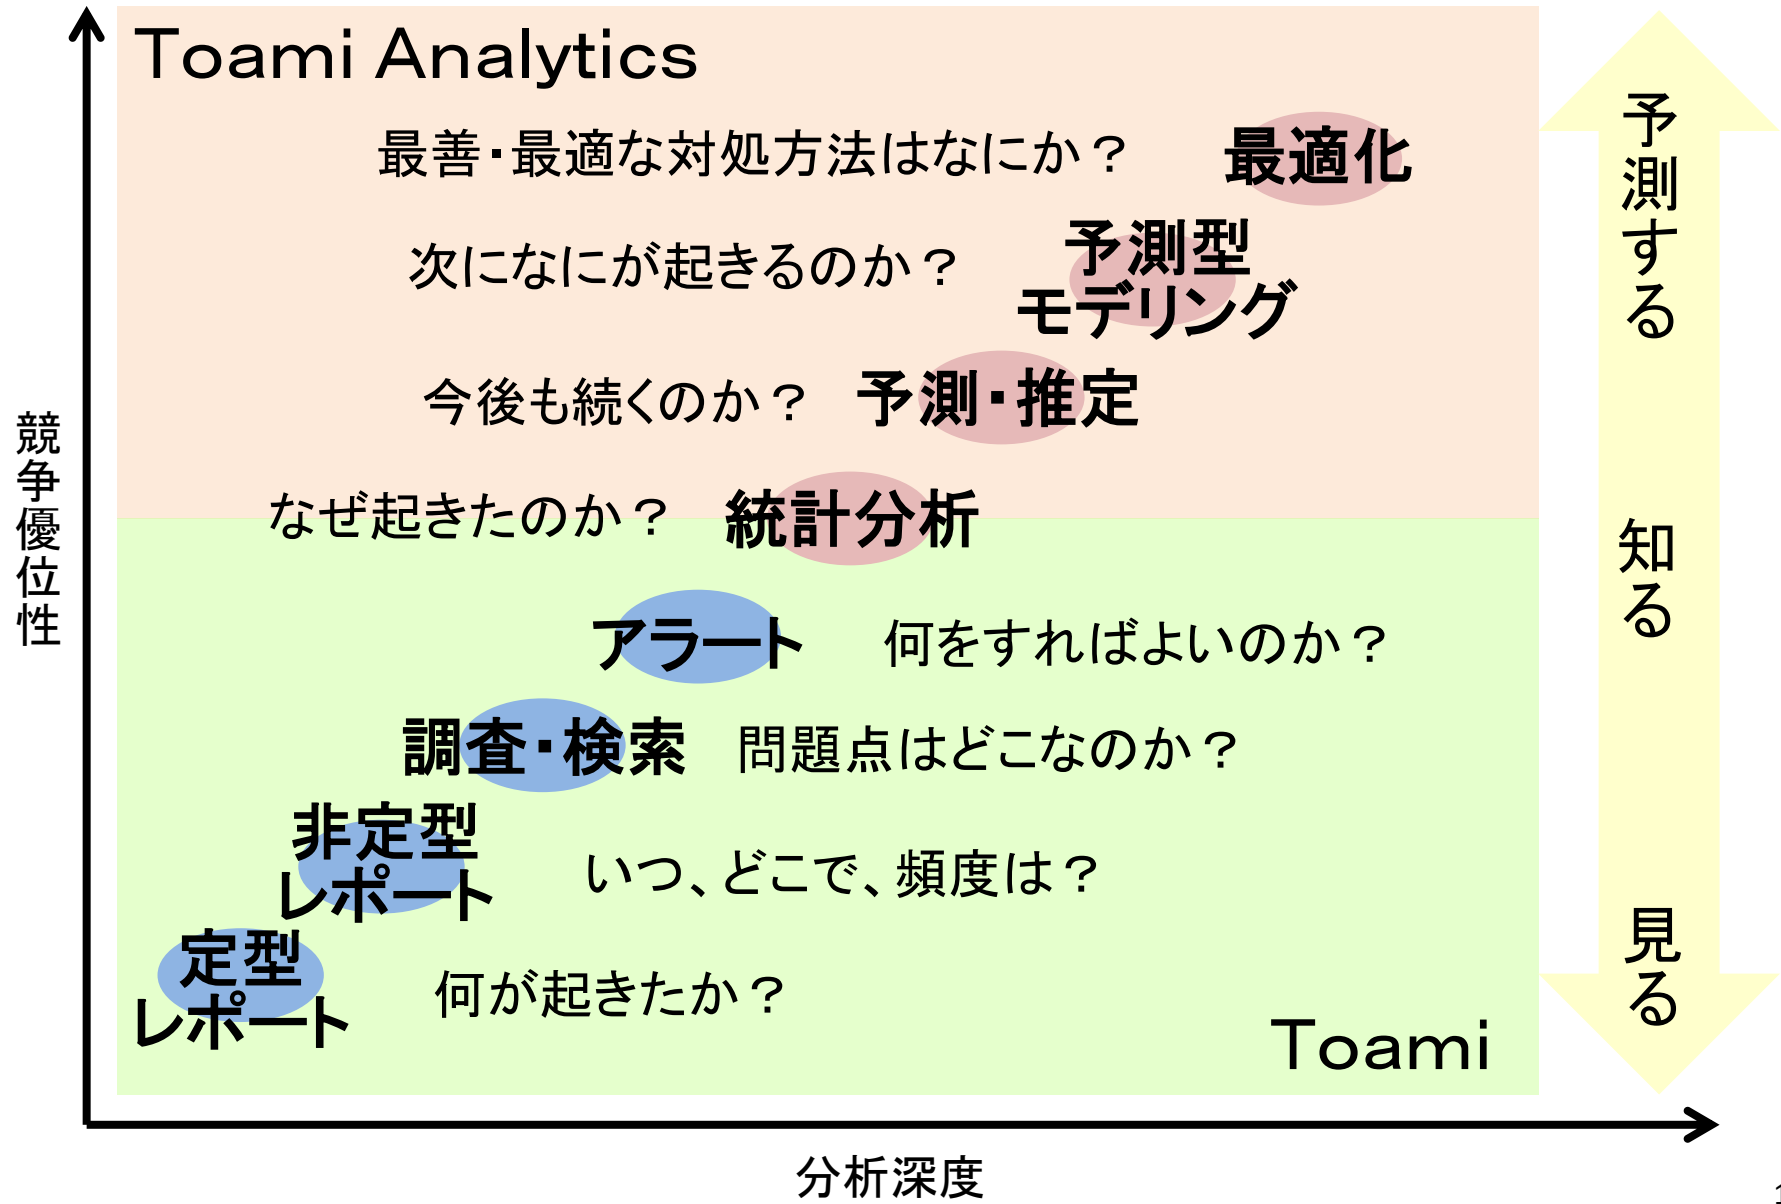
Toami Analytics

最善・最適な対処方法はなにか？ 最適化

次になにが起きるのか？ 予測型モデリング

今後も続くのか？ 予測・推定

なぜ起きたのか？ 統計分析

アラート 何をすればよいのか？

調査・検索 問題点はどこなのか？

非定型レポート いつ、どこで、頻度は？

定型レポート 何が起きたか？

Toami

予測する

知る

見る

競争優位性

分析深度